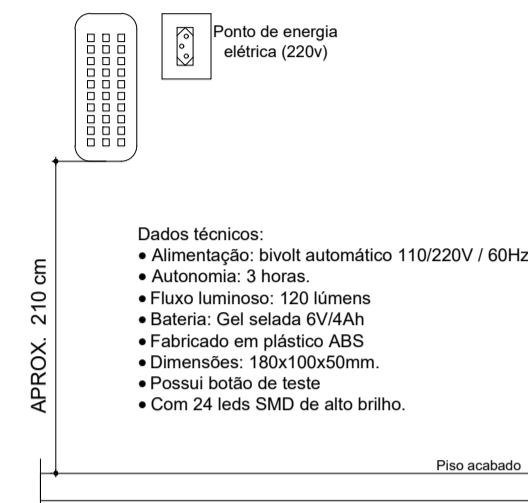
Ponto de energia elétrica (220v)

APROX. 210 cm

Dados técnicos:
• Alimentação: bivolt automático 110/220V / 60Hz
• Autonomia: 3 horas.
• Fluxo luminoso: 120 lúmens
• Bateria: Gel selada 6V/4Ah
• Fabricado em plástico ABS
• Dimensões: 180x100x50mm.
• Possui botão de teste
• Com 24 leds SMD de alto brilho.

Piso acabado